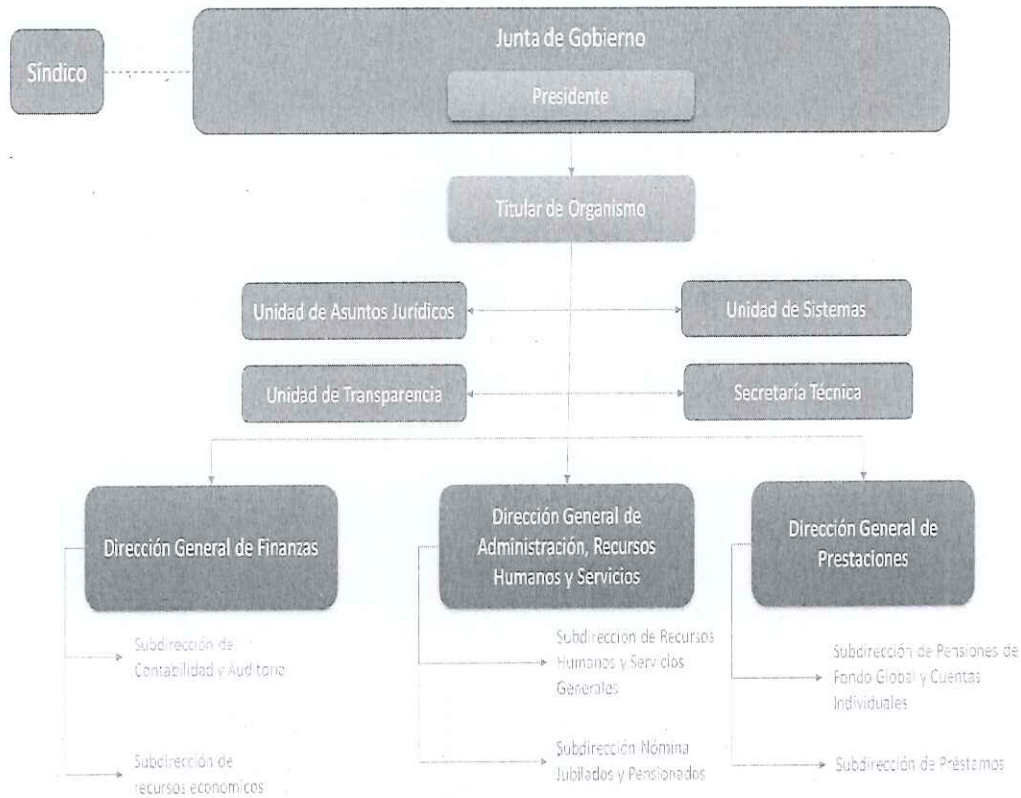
Síndico

Junta de Gobierno

Presidente

Titular de Organismo

Unidad de Asuntos Jurídicos

Unidad de Sistemas

Unidad de Transparencia

Secretaría Técnica

Dirección General de Finanzas

Subdirección de Contabilidad y Aud toria

Subdirección de recursos economicos

Dirección General de Administración, Recursos Humanos y Servicios

Subdireccion de Recursos Humanos y Servicios Generales

Subdirección Nómina Jubilados y Pensionados

Dirección General de Prestaciones

Subdirección de Pensiones de Fondo Global y Cuentas Individuales

Subdirección de Préstamos